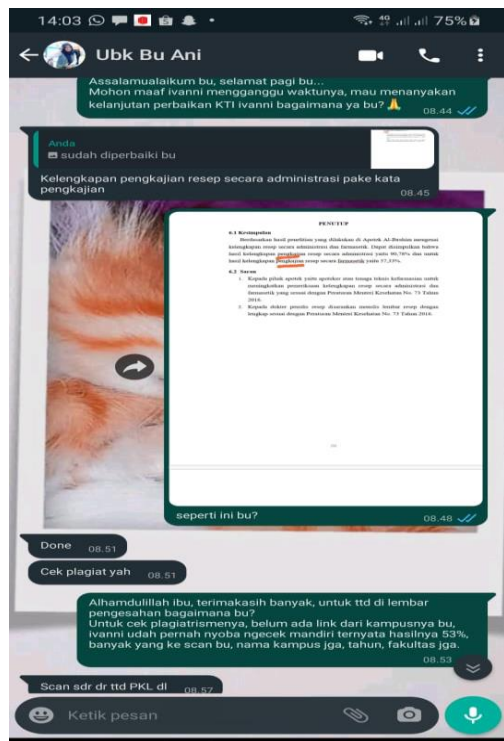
14:03 75%

Ubk Bu Ani

Assalamualaikum bu, selamat pagi bu...
Mohon maaf ivanni menggangu waktunya, mau menanyakan kelanjutan perbaikan KTI ivanni bagaimana ya bu? 🙏 08.44

Anda
sudah diperbaiki bu

Kelengkapan pengkajian resep secara administrasi pake kata pengkajian 08.45

PENUTUP

6.1 Kesimpulan
Berdasarkan hasil penelitian yang dilakukan di Apotek Al-Ibrahim mengenai kelengkapan resep secara administrasi dan farmasetik. Dapat disimpulkan bahwa hasil kelengkapan pengkajian resep secara administrasi yaitu 80,78% dan untuk hasil kelengkapan pengkajian resep secara farmasetik yaitu 77,33%.

6.2 Saran
1. Kepada pihak apotek yaitu apoteker atau tenaga teknis kefarmasian untuk meningkatkan pemeriksaan kelengkapan resep secara administrasi dan farmasetik yang sesuai dengan Peraturan Menteri Kesehatan No. 73 Tahun 2016.
2. Kepada dokter penulis resep diharapkan menulis lembar resep dengan lengkap sesuai dengan Peraturan Menteri Kesehatan No. 73 Tahun 2016.

seperti ini bu? 08.48

Done 08.51

Cek plagiat yah 08.51

Alhamdulillah ibu, terimakasih banyak, untuk ttd di lembar pengesahan bagaimana bu?
Untuk cek plagiatrismenya, belum ada link dari kampusnya bu, ivanni udah pernah nyoba ngecek mandiri ternyata hasilnya 53%, banyak yang ke scan bu, nama kampus jga, tahun, fakultas jga. 08.53

Scan sdr dr ttd PKL dl 08.57

Ketik pesan